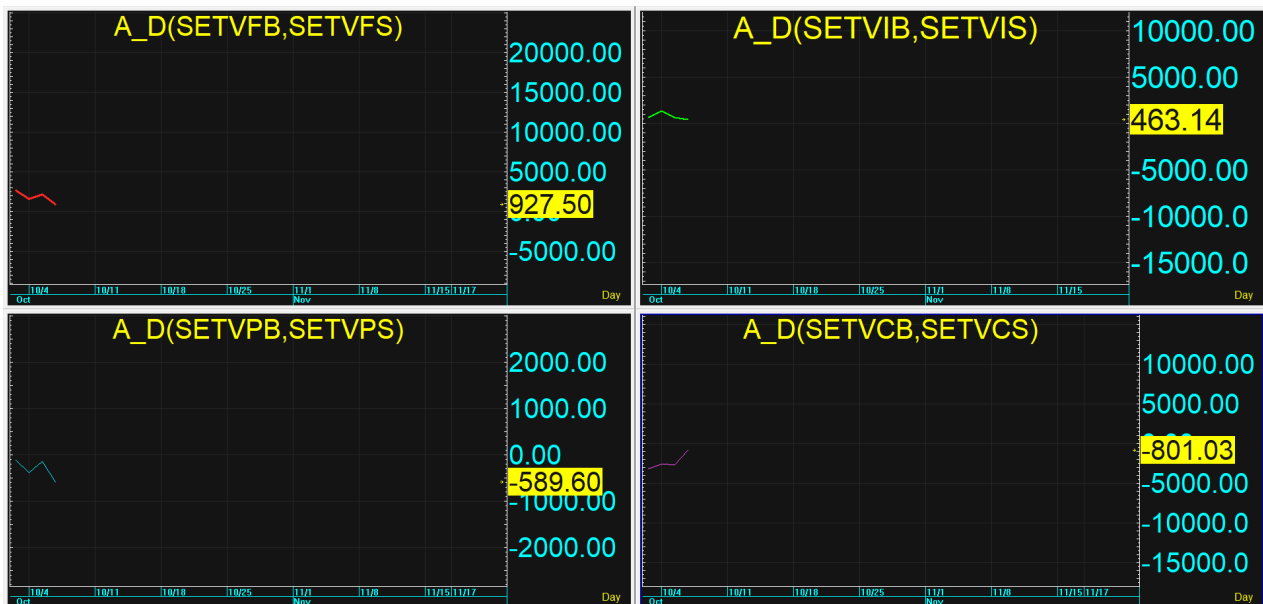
A_D(SETVFB,SETVFS)

20000.00
15000.00
10000.00
5000.00
927.50
-5000.00

10/4 10/11 10/18 10/25 11/1 11/8 11/15 11/17
Oct Nov
Day

A_D(SETVIB,SETVIS)

10000.00
5000.00
463.14
-5000.00
-10000.0
-15000.0

10/4 10/11 10/18 10/25 11/1 11/8 11/15
Oct Nov
Day

A_D(SETVPB,SETVPS)

2000.00
1000.00
0.00
-589.60
-2000.00

10/4 10/11 10/18 10/25 11/1 11/8 11/15 11/17
Oct Nov
Day

A_D(SETVCB,SETVCS)

10000.00
5000.00
-801.03
-5000.00
-10000.0
-15000.0

10/4 10/11 10/18 10/25 11/1 11/8 11/15 11/17
Oct Nov
Day